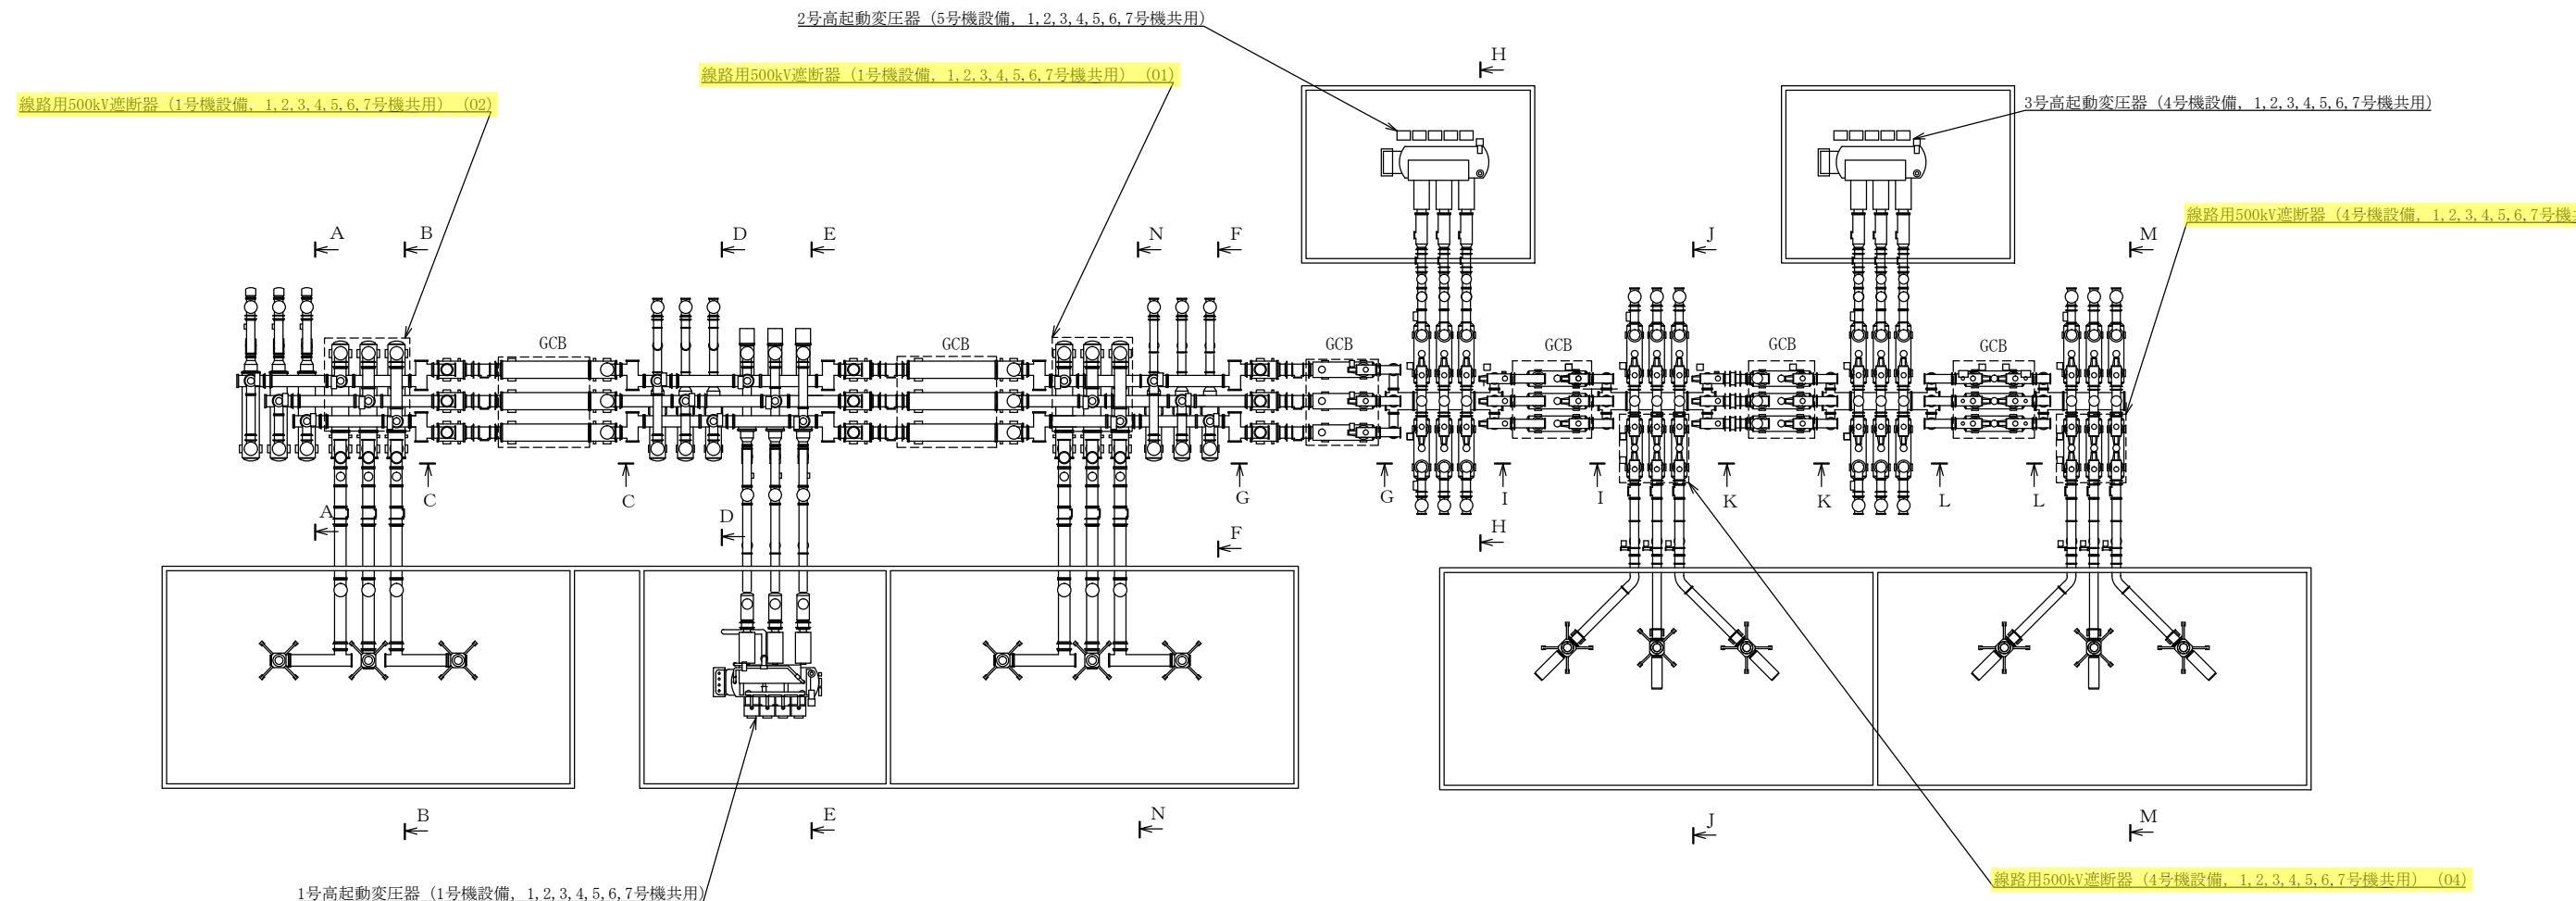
2号高起動変圧器（5号機設備，1,2,3,4,5,6,7号機共用）

線路用500kV遮断器（1号機設備，1,2,3,4,5,6,7号機共用）（01）

線路用500kV遮断器（1号機設備，1,2,3,4,5,6,7号機共用）（02）

3号高起動変圧器（4号機設備，1,2,3,4,5,6,7号機共用）

線路用500kV遮断器（4号機設備，1,2,3,4,5,6,7号機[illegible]

H
A B D E N F J M
GCB GCB GCB GCB GCB GCB
C C G G I I K K L L
A D H F
B E N J M

線路用500kV遮断器（4号機設備，1,2,3,4,5,6,7号機共用）（04）

1号高起動変圧器（1号機設備，1,2,3,4,5,6,7号機共用）